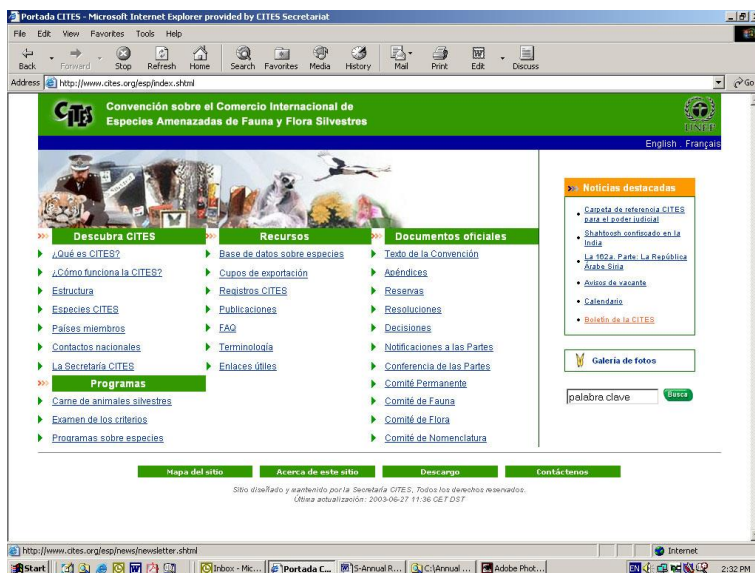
Portada CITES - Microsoft Internet Explorer provided by CITES Secretariat

File Edit View Favorites Tools Help

Back Forward Stop Refresh Home Search Favorites Media History Mail Print Edit Discuss

Address http://www.cites.org/esp/index.shtml

Go

CITES

Convención sobre el Comercio Internacional de Especies Amenazadas de Fauna y Flora Silvestres

UNEP

English . Français

Descubra CITES

¿Qué es CITES?

¿Cómo funciona la CITES?

Estructura

Especies CITES

Países miembros

Contactos nacionales

La Secretaría CITES

Programas

Carne de animales silvestres

Examen de los criterios

Programas sobre especies

Recursos

Base de datos sobre especies

Cupos de exportación

Registros CITES

Publicaciones

FAQ

Terminología

Enlaces útiles

Documentos oficiales

Texto de la Convención

Apéndices

Reservas

Resoluciones

Decisiones

Notificaciones a las Partes

Conferencia de las Partes

Comité Permanente

Comité de Fauna

Comité de Flora

Comité de Nomenclatura

Noticias destacadas

Carpeta de referencia CITES para el poder judicial

Shahtoosh confiscado en la India

La 162a. Parte: La República Árabe Siria

Avisos de vacante

Calendario

Boletín de la CITES

Galería de fotos

palabra clave

Busca

Mapa del sitio

Acerca de este sitio

Descargo

Contáctenos

Sitio diseñado y mantenido por la Secretaría CITES, Todos los derechos reservados.
Última actualización: 2003-06-27 11:36 CET DST

http://www.cites.org/esp/news/newsletter.shtml

Internet

Start

Inbox - Mic...

Portada C...

S-Annual R...

C:\Annual ...

Adobe Phot...

2:32 PM